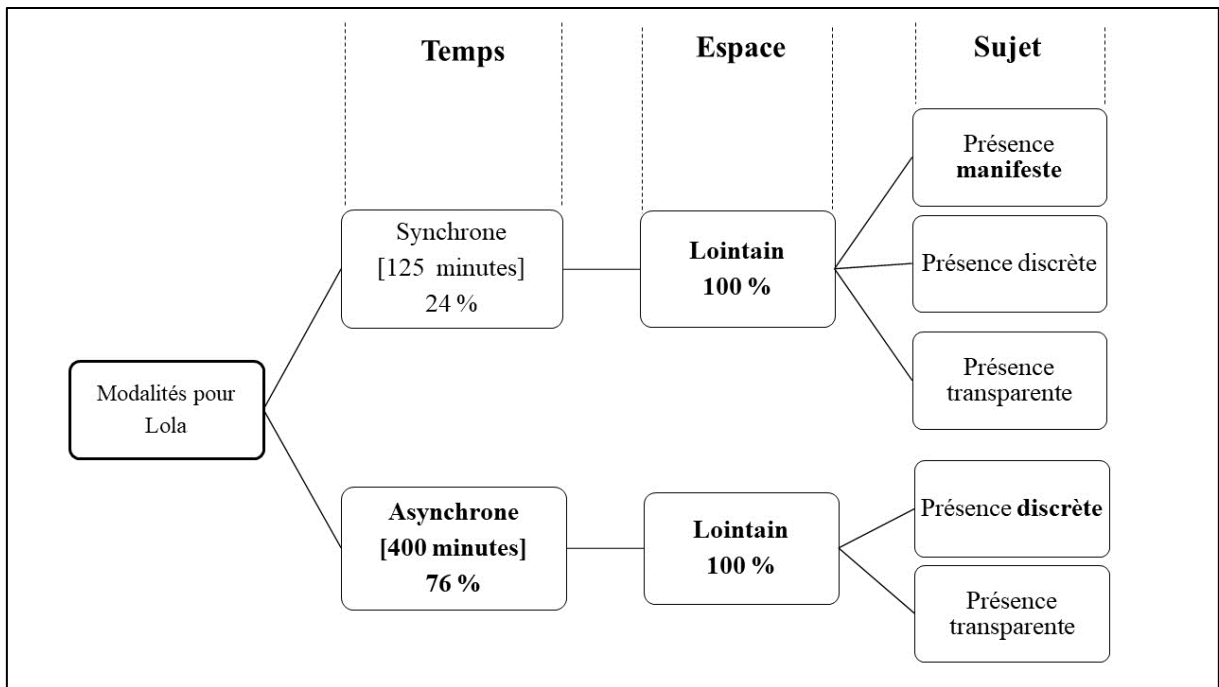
Temps

Espace

Sujet

Modalités pour Lola

Synchrone [125 minutes] 24 %

Lointain 100 %

Présence manifeste

Présence discrète

Présence transparente

Asynchrone [400 minutes] 76 %

Lointain 100 %

Présence discrète

Présence transparente